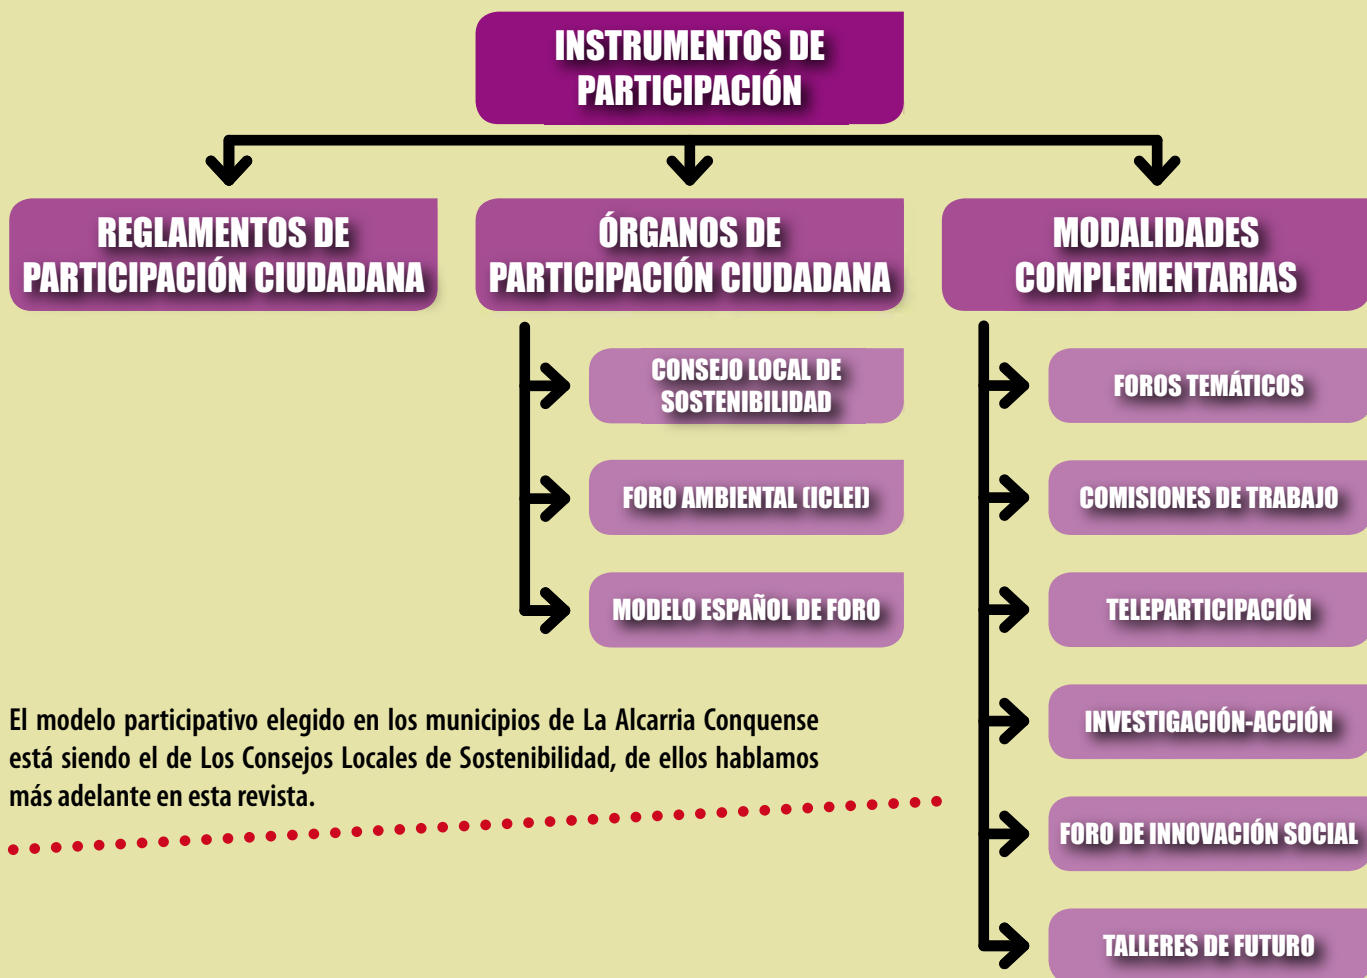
INSTRUMENTOS DE PARTICIPACIÓN

REGLAMENTOS DE PARTICIPACIÓN CIUDADANA

ÓRGANOS DE PARTICIPACIÓN CIUDADANA

CONSEJO LOCAL DE SOSTENIBILIDAD

FORO AMBIENTAL (ICLEI)

MODELO ESPAÑOL DE FORO

MODALIDADES COMPLEMENTARIAS

FOROS TEMÁTICOS

COMISIONES DE TRABAJO

TELEPARTICIPACIÓN

INVESTIGACIÓN-ACCIÓN

FORO DE INNOVACIÓN SOCIAL

TALLERES DE FUTURO

El modelo participativo elegido en los municipios de La Alcarria Conquense está siendo el de Los Consejos Locales de Sostenibilidad, de ellos hablamos más adelante en esta revista.